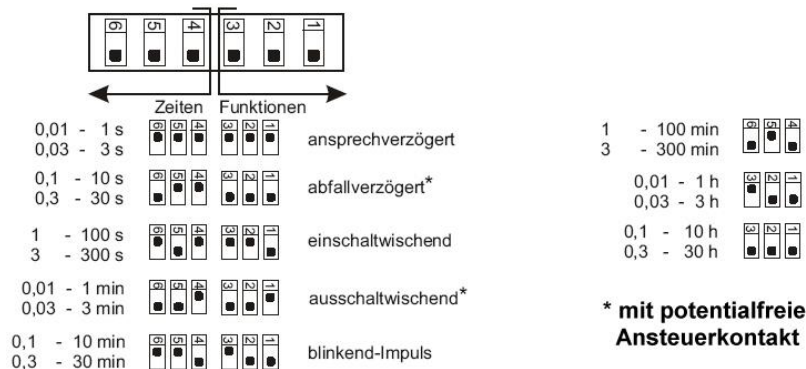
6 5 4 3 2 1

Zeiten Funktionen

0,01 - 1 s
0,03 - 3 s
6 5 4 3 2 1
ansprechverzögert

0,1 - 10 s
0,3 - 30 s
6 5 4 3 2 1
abfallverzögert*

1 - 100 s
3 - 300 s
6 5 4 3 2 1
einschaltwischend

0,01 - 1 min
0,03 - 3 min
6 5 4 3 2 1
ausschaltwischend*

0,1 - 10 min
0,3 - 30 min
6 5 4 3 2 1
blinkend-Impuls

1 - 100 min
3 - 300 min
6 5 4

0,01 - 1 h
0,03 - 3 h
3 2 1

0,1 - 10 h
0,3 - 30 h
3 2 1

* mit potentialfreie
Ansteuerkontakt